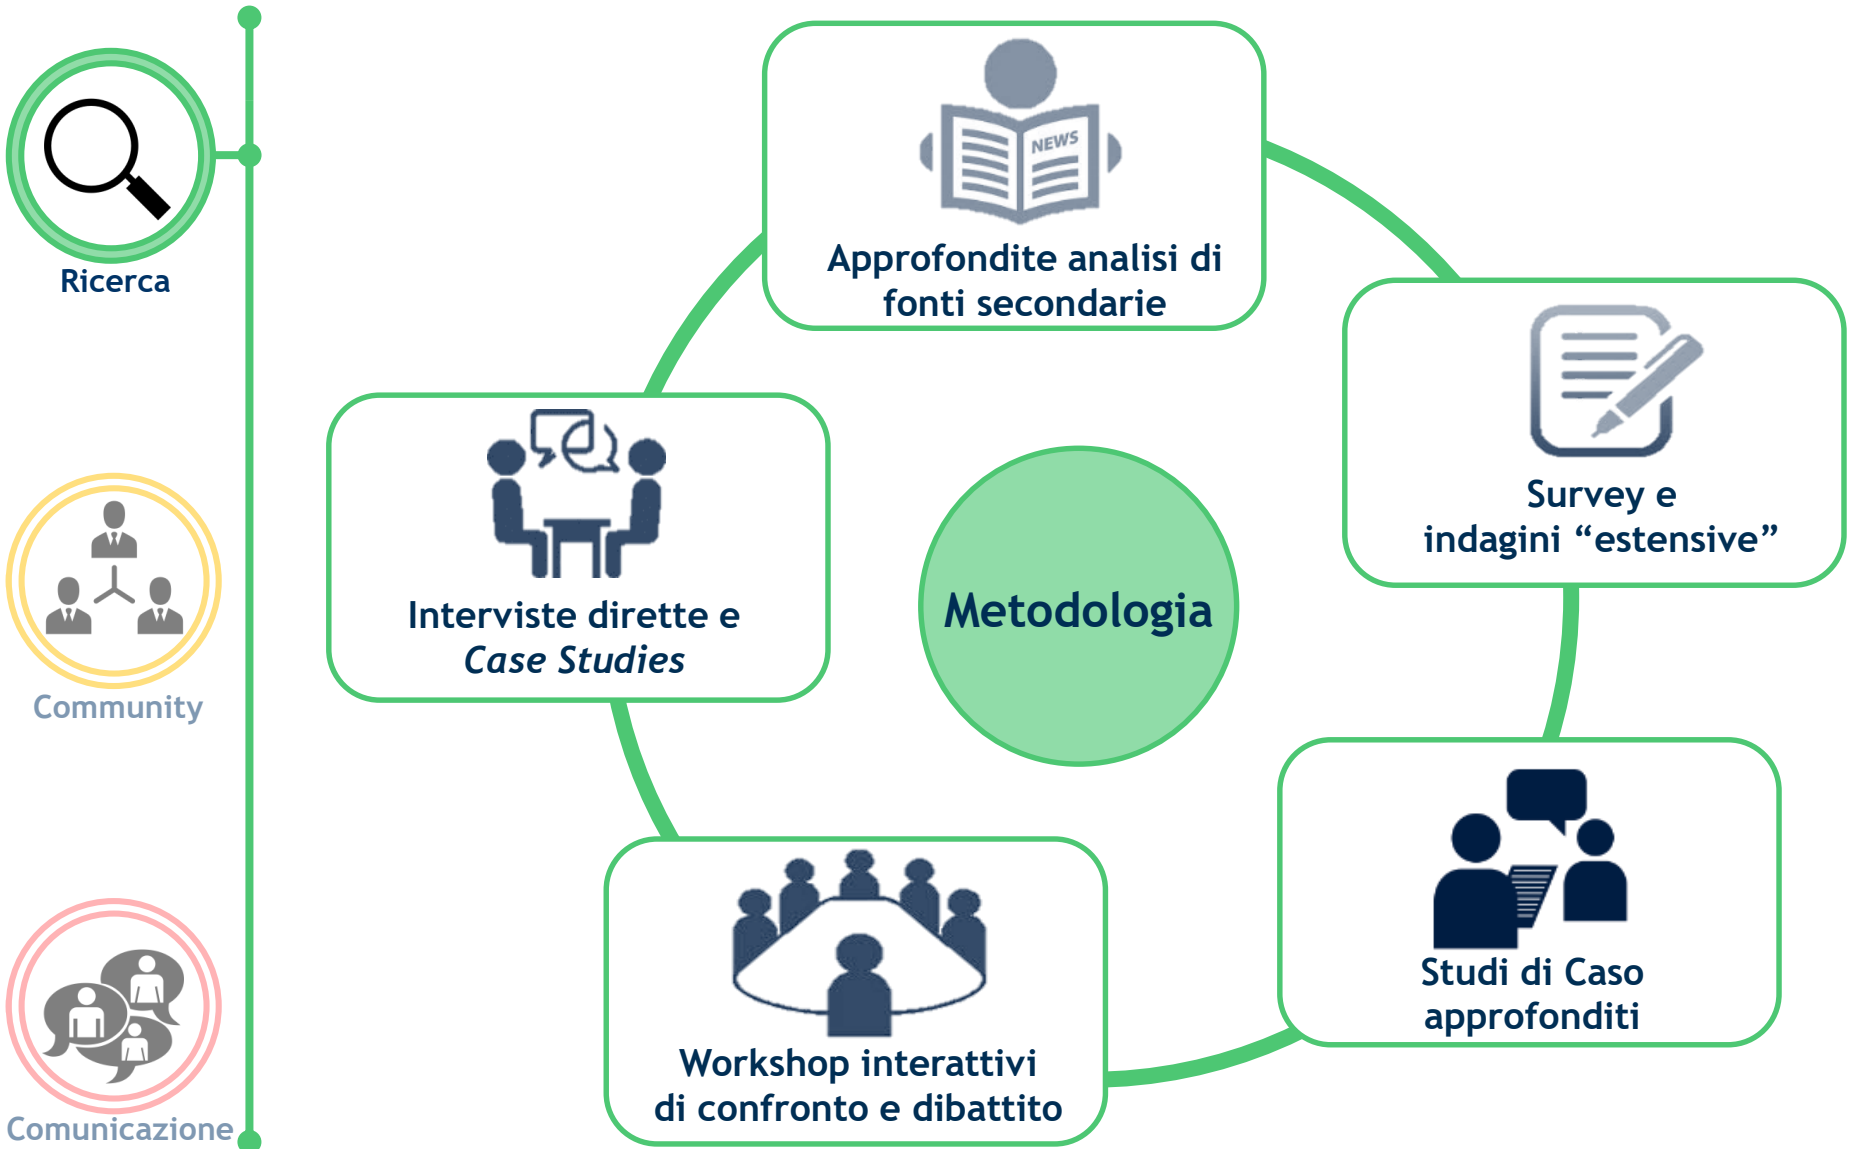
Ricerca

Community

Comunicazione

NEWS

Approfondite analisi di fonti secondarie

Survey e indagini “estensive”

Interviste dirette e *Case Studies*

Metodologia

Studi di Caso approfonditi

Workshop interattivi di confronto e dibattito